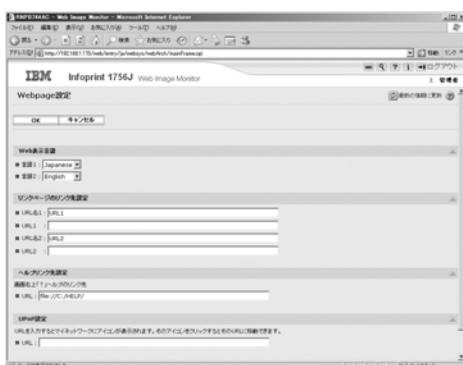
IBM Infoprint 1756J Web Image Monitor

Webpage設定

OK キャンセル

Web表示言語

■ 言語1 : Japanese
■ 言語2 : English

リンクページのリンク先設定

■ URL名1 : URL1
■ URL1 :
■ URL名2 : URL2
■ URL2 :

ヘルプリンク先設定

■ URL : file://C:/HELP/

UPnP設定

■ URL :